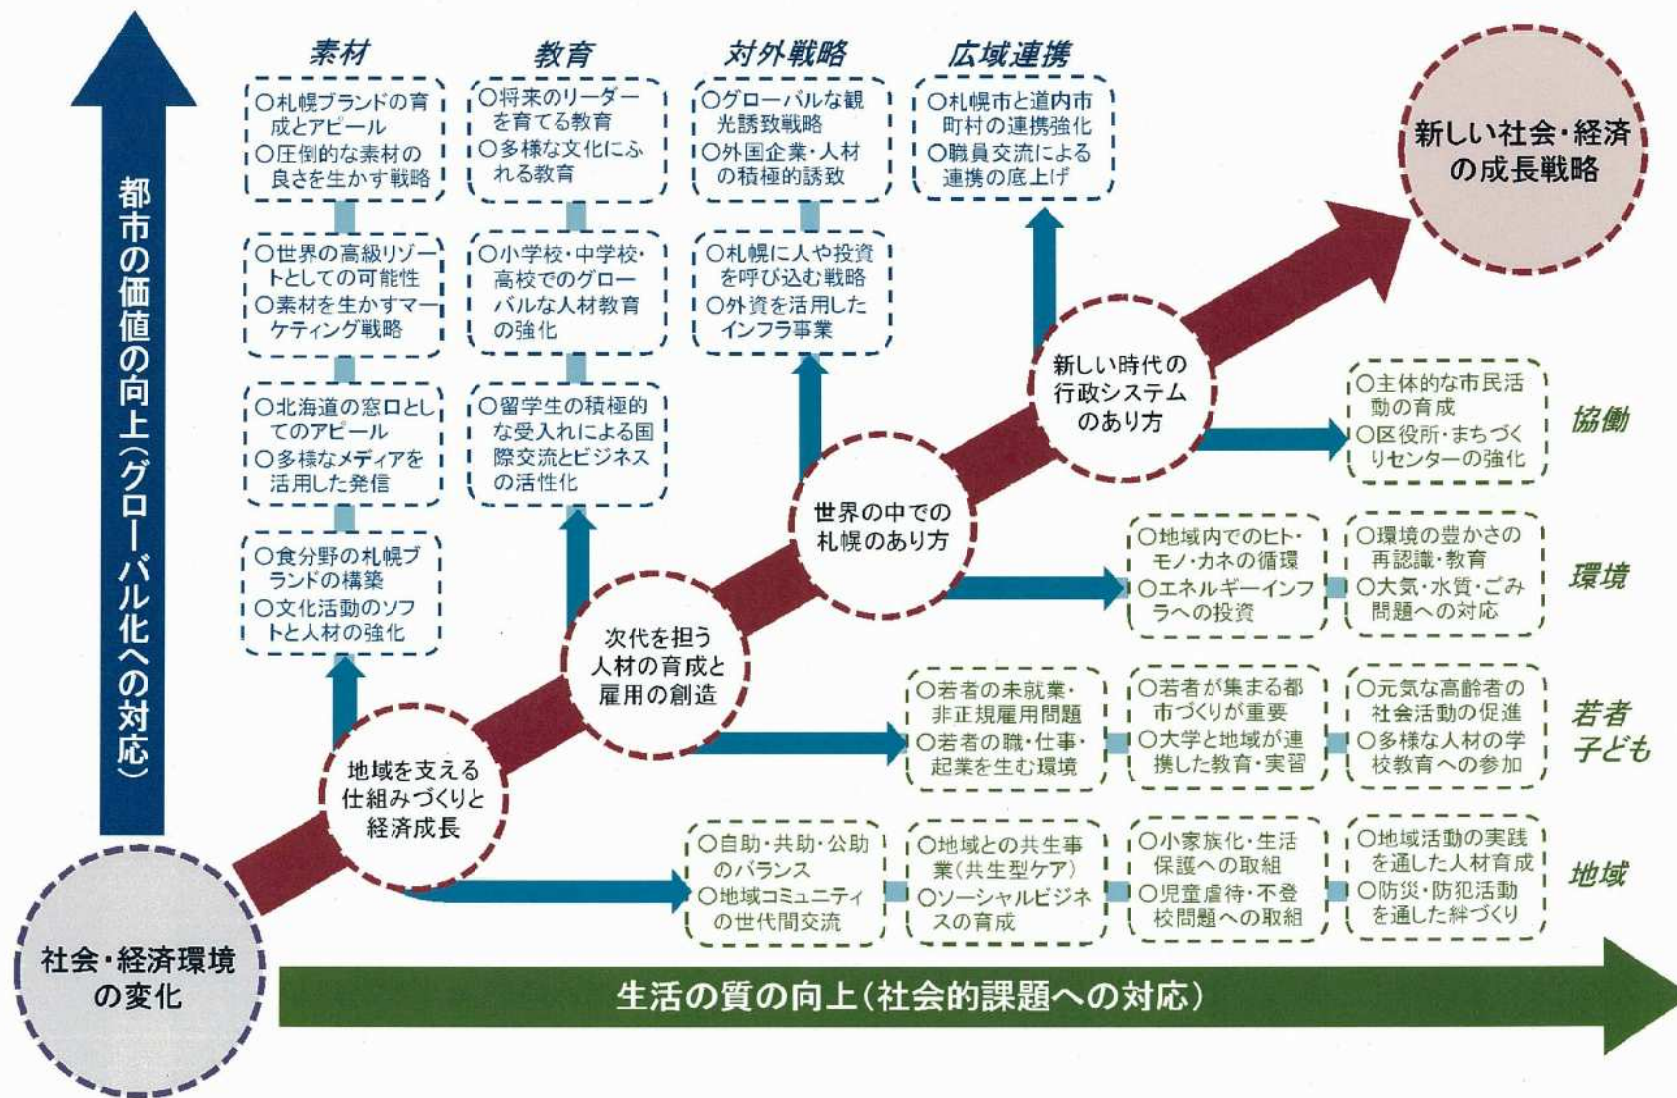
都市の価値の向上（グローバル化への対応）

素材

○札幌ブランドの育成とアピール
○圧倒的な素材の良さを生かす戦略

○世界の高級リゾートとしての可能性
○素材を生かすマーケティング戦略

○北海道の窓口としてのアピール
○多様なメディアを活用した発信

○食分野の札幌ブランドの構築
○文化活動のソフトと人材の強化

教育

○将来のリーダーを育てる教育
○多様な文化にふれる教育

○小学校・中学校・高校でのグローバルな人材教育の強化

○留学生の積極的な受入れによる国際交流とビジネスの活性化

対外戦略

○グローバルな観光誘致戦略
○外国企業・人材の積極的誘致

○札幌に人や投資を呼び込む戦略
○外資を活用したインフラ事業

広域連携

○札幌市と道内市町村の連携強化
○職員交流による連携の底上げ

新しい社会・経済の成長戦略

新しい時代の行政システムのあり方

世界の中での札幌のあり方

次代を担う人材の育成と雇用の創造

地域を支える仕組みづくりと経済成長

○主体的な市民活動の育成
○区役所・まちづくりセンターの強化

協働

○地域内でのヒト・モノ・カネの循環
○エネルギーインフラへの投資

○環境の豊かさの再認識・教育
○大気・水質・ごみ問題への対応

環境

○若者の未就業・非正規雇用問題
○若者の職・仕事・起業を生む環境

○若者が集まる都市づくりが重要
○大学と地域が連携した教育・実習

○元気な高齢者の社会活動の促進
○多様な人材の学校教育への参加

若者
子ども

○自助・共助・公助のバランス
○地域コミュニティの世代間交流

○地域との共生事業（共生型ケア）
○ソーシャルビジネスの育成

○小家族化・生活保護への取組
○児童虐待・不登校問題への取組

○地域活動の実践を通した人材育成
○防災・防犯活動を通した絆づくり

地域

社会・経済環境の変化

生活の質の向上（社会的課題への対応）